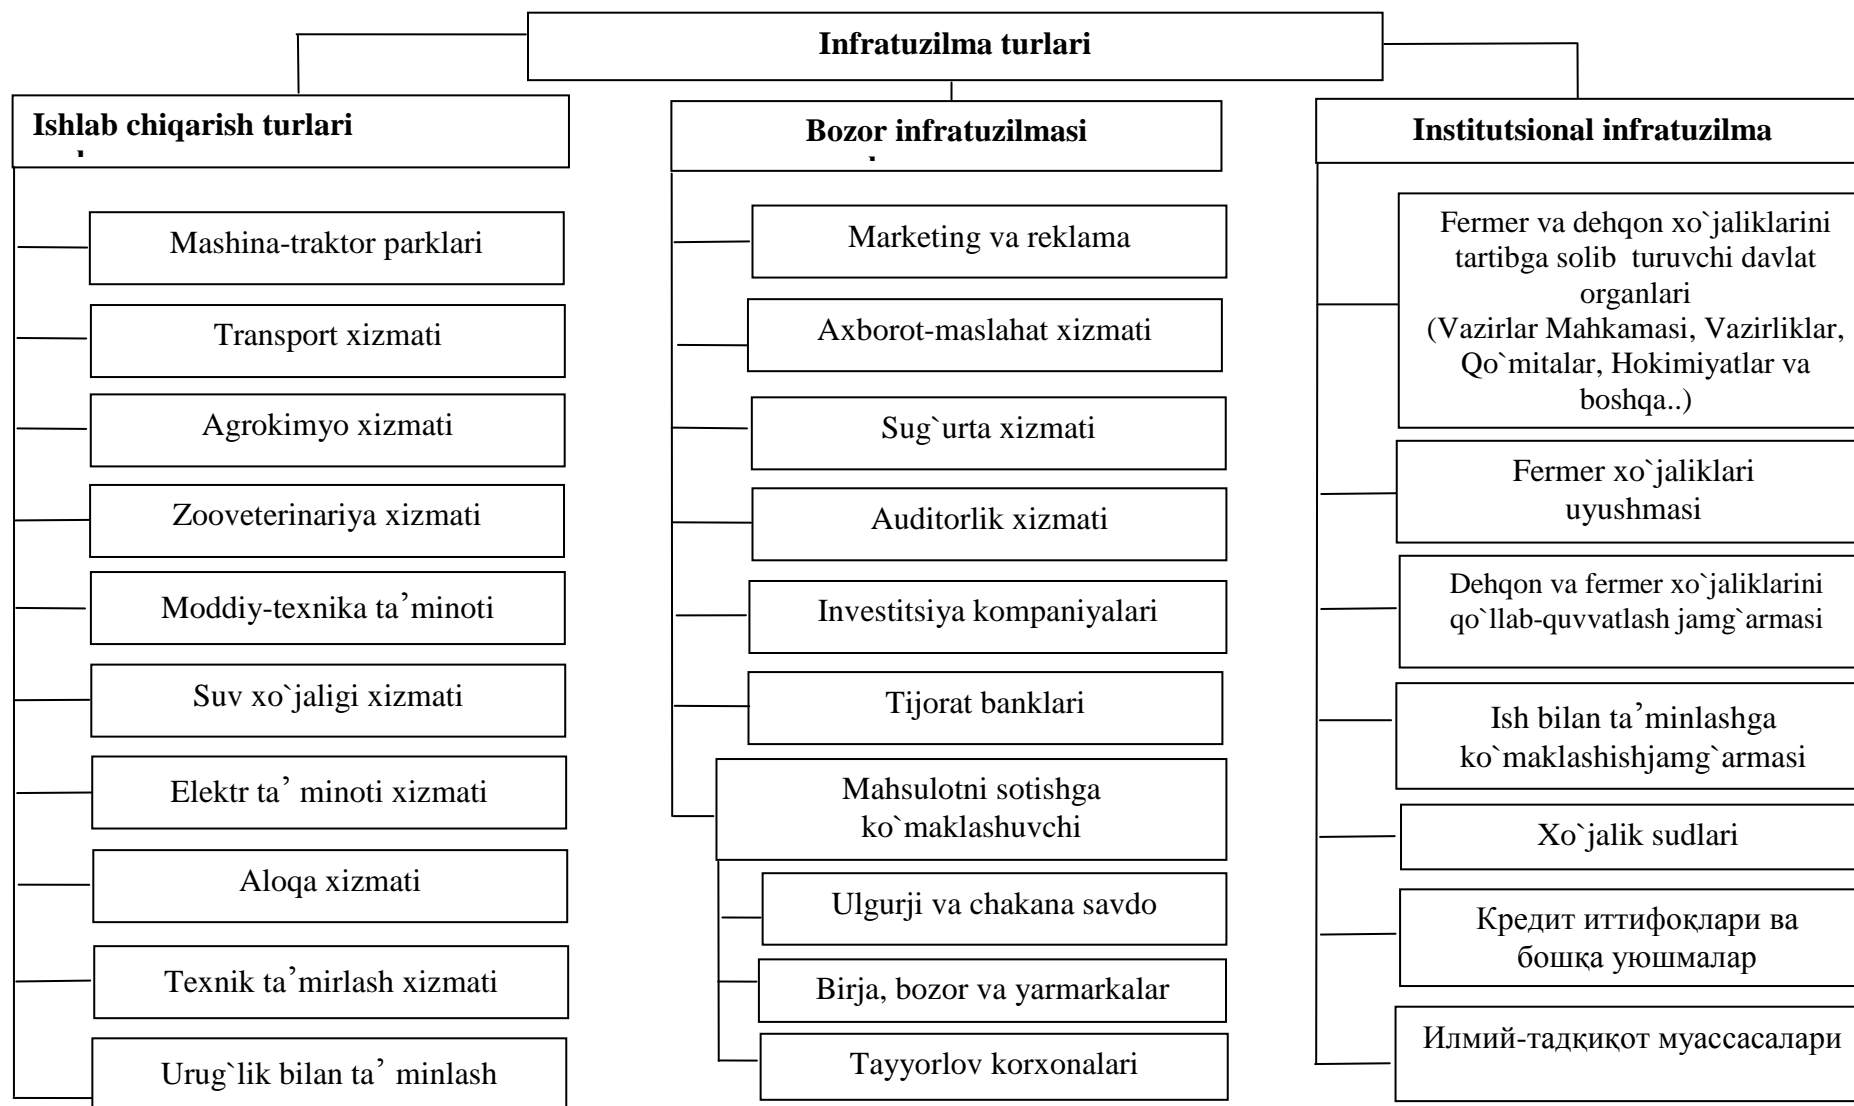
Infratuzilma turlari

Ishlab chiqarish turlari

Mashina-traktor parklari

Transport xizmati

Agrokimyo xizmati

Zooveterinariya xizmati

Moddiy-texnika ta'minoti

Suv xo`jaligi xizmati

Elektr ta' minoti xizmati

Aloqa xizmati

Texnik ta'mirlash xizmati

Urug`lik bilan ta' minlash

Bozor infratuzilmasi

Marketing va reklama

Axborot-maslahat xizmati

Sug`urta xizmati

Auditorlik xizmati

Investitsiya kompaniyalari

Tijorat banklari

Mahsulotni sotishga ko`maklashuvchi

Ulgurji va chakana savdo

Birja, bozor va yarmarkalar

Tayyorlov korxonalari

Institutsional infratuzilma

Fermer va dehqon xo`jaliklarini tartibga solib turuvchi davlat organlari (Vazirlar Mahkamasi, Vazirliklar, Qo`mitalar, Hokimiyatlar va boshqa..)

Fermer xo`jaliklari uyushmasi

Dehqon va fermer xo`jaliklarini qo`llab-quvvatlash jamg`armasi

Ish bilan ta'minlashga ko`maklashishjamg`armasi

Xo`jalik sudlari

Кредит иттифоқлари ва бошқа уюшмалар

Илмий-тадқиқот муассасалари